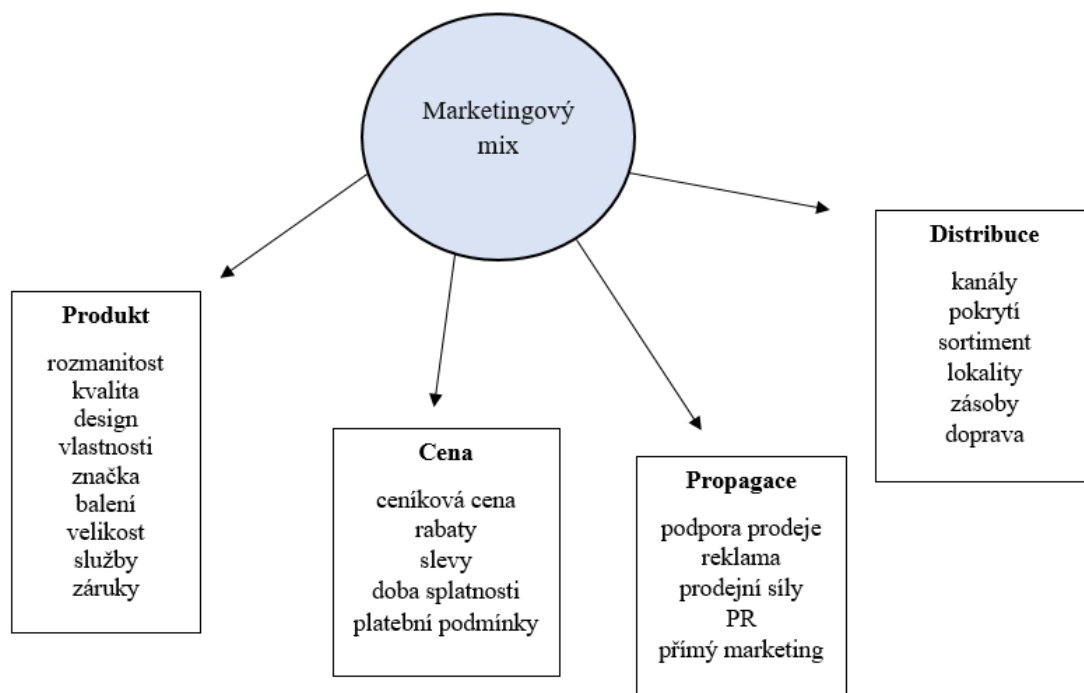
Marketingový mix

Produkt

rozmanitost
kvalita
design
vlastnosti
značka
balení
velikost
služby
záruky

Cena

ceníková cena
rabaty
slevy
doba splatnosti
platební podmínky

Propagace

podpora prodeje
reklama
prodejní síly
PR
přímý marketing

Distribuce

kanály
pokrytí
sortiment
lokality
zásoby
doprava